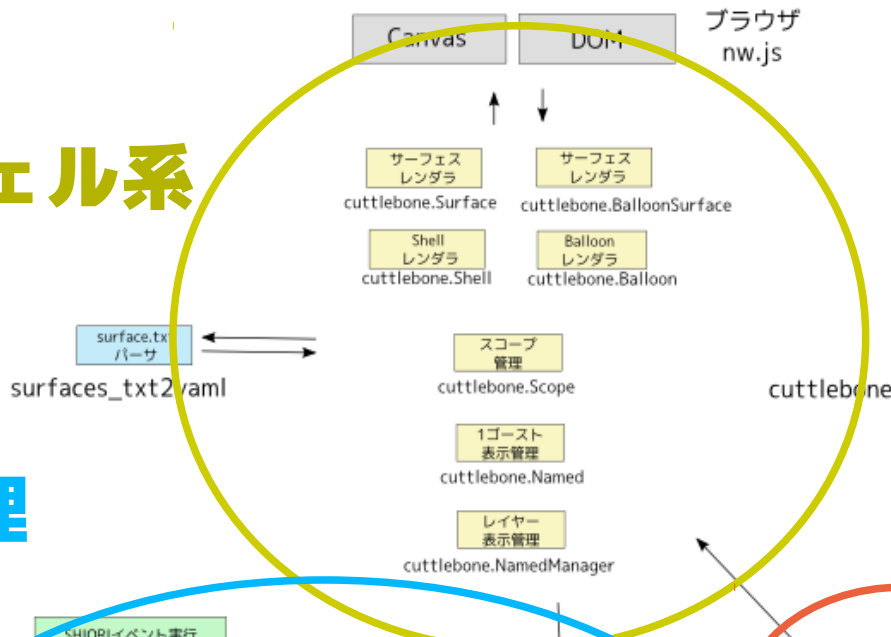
Canvas

DOM

ブラウザ
nw.js

ェル系

サーフェス
レンダラ
cuttlebone.Surface

サーフェス
レンダラ
cuttlebone.BalloonSurface

Shell
レンダラ
cuttlebone.Shell

Balloon
レンダラ
cuttlebone.Balloon

surface.txt
パーサ
surfaces_txt2yaml

スコープ
管理
cuttlebone.Scope

cuttlebone

1ゴースト
表示管理
cuttlebone.Named

理

レイヤー
表示管理
cuttlebone.NamedManager

SHIORIイベント実行